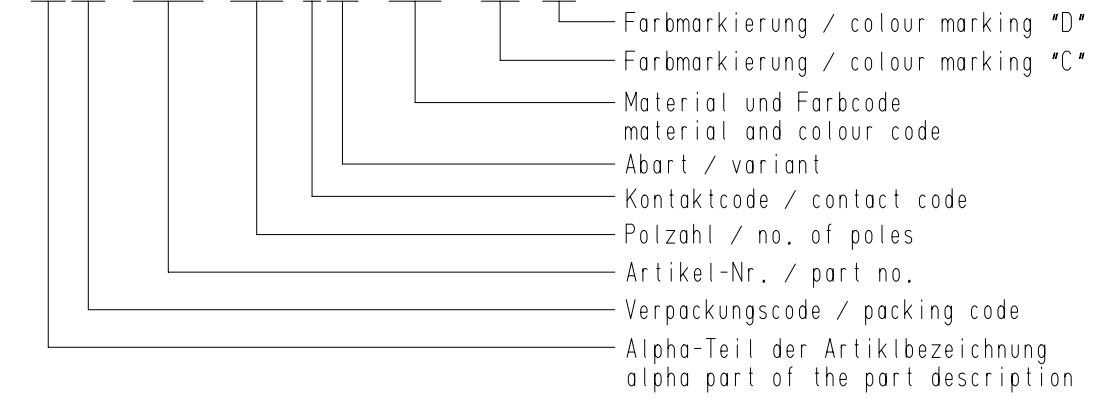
Farbmarkierung / colour marking "D"
Farbmarkierung / colour marking "C"
Material und Farbcode
material and colour code
Abart / variant
Kontaktcode / contact code
Polzahl / no. of poles
Artikel-Nr. / part no.
Verpackungscode / packing code
Alpha-Teil der Artiklbezeichnung
alpha part of the part description